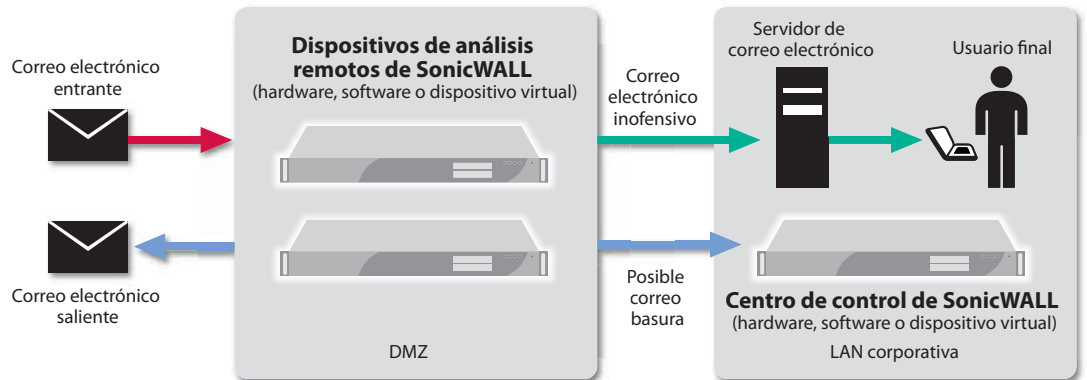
Correo electrónico entrante

Correo electrónico saliente

Dispositivos de análisis remotos de SonicWALL
(hardware, software o dispositivo virtual)

DMZ

Correo electrónico inofensivo

Posible correo basura

Servidor de correo electrónico

Usuario final

Centro de control de SonicWALL
(hardware, software o dispositivo virtual)

LAN corporativa